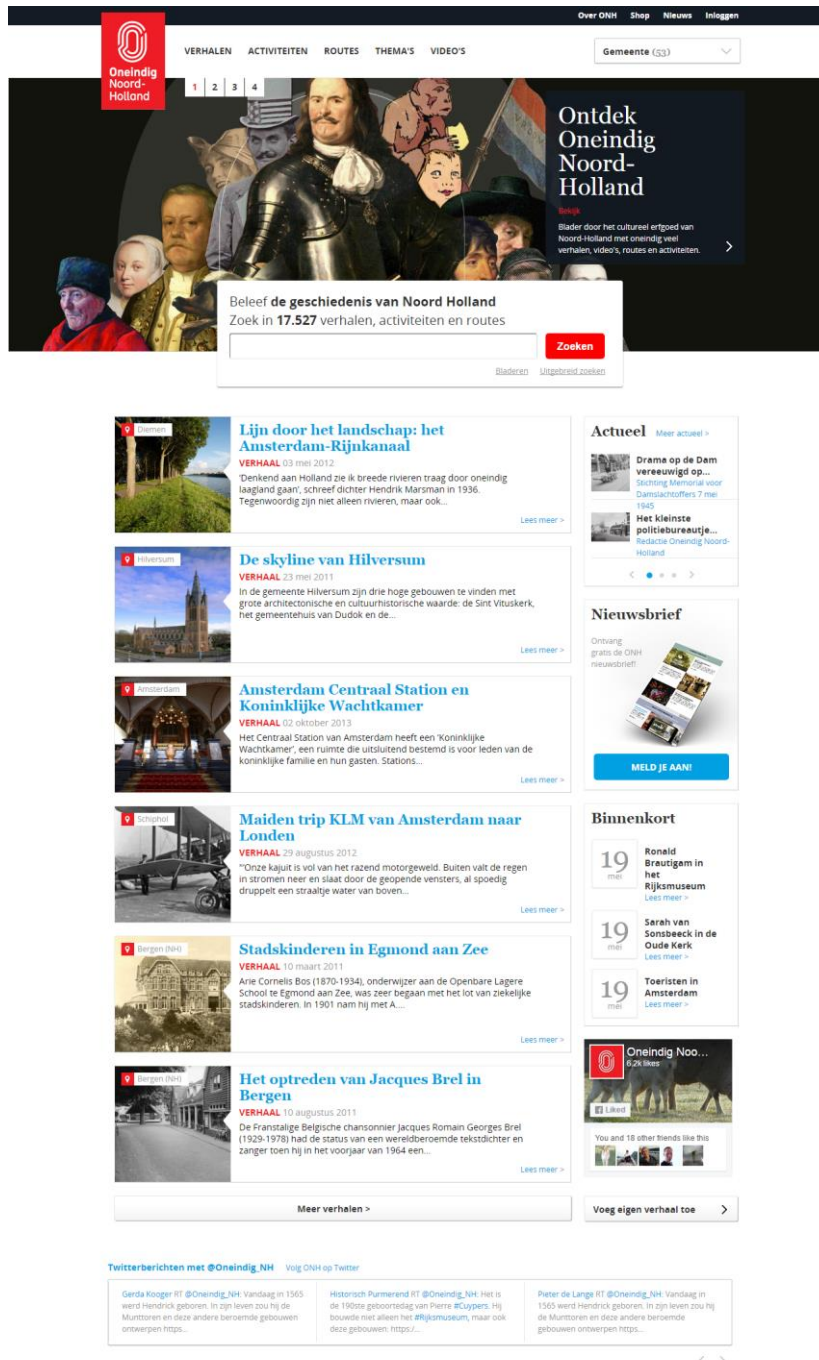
Over ONH Shop Nieuws Inloggen

Oneindig Noord-Holland

VERHALEN ACTIVITEITEN ROUTES THEMA'S VIDEO'S

Gemeente (53)

1 2 3 4

Ontdek Oneindig Noord-Holland

Bekijk

Blader door het cultureel erfgoed van Noord-Holland met oneindig veel verhalen, video's, routes en activiteiten.

Beleef **de geschiedenis van Noord Holland**
Zoek in **17.527** verhalen, activiteiten en routes

Zoeken

Bladeren Uitgebreid zoeken

Diemen
**Lijn door het landschap: het Amsterdam-Rijnkanaal**
VERHAAL 03 mei 2012
'Denkend aan Holland zie ik breede rivieren traag door oneindig laagland gaan', schreef dichter Hendrik Marsman in 1936. Tegenwoordig zijn niet alleen rivieren, maar ook...
Lees meer >

Hilversum
**De skyline van Hilversum**
VERHAAL 23 mei 2011
In de gemeente Hilversum zijn drie hoge gebouwen te vinden met grote architectonische en cultuurhistorische waarde: de Sint Vituskerk, het gemeentehuis van Dudok en de...
Lees meer >

Amsterdam
**Amsterdam Centraal Station en Koninklijke Wachtkamer**
VERHAAL 02 oktober 2013
Het Centraal Station van Amsterdam heeft een 'Koninklijke Wachtkamer', een ruimte die uitsluitend bestemd is voor leden van de koninklijke familie en hun gasten. Stations...
Lees meer >

Schiphol
**Maiden trip KLM van Amsterdam naar Londen**
VERHAAL 29 augustus 2012
"'Onze kajuit is vol van het razend motorgeweld. Buiten valt de regen in stromen neer en slaat door de geopende vensters, al spoedig druppelt een straaltje water van boven...
Lees meer >

Bergen (NH)
**Stadskinderen in Egmond aan Zee**
VERHAAL 10 maart 2011
Arie Cornelis Bos (1870-1934), onderwijzer aan de Openbare Lagere School te Egmond aan Zee, was zeer begaan met het lot van ziekelijke stadskinderen. In 1901 nam hij met A...
Lees meer >

Bergen (NH)
**Het optreden van Jacques Brel in Bergen**
VERHAAL 10 augustus 2011
De Franstalige Belgische chansonnier Jacques Romain Georges Brel (1929-1978) had de status van een wereldberoemde tekstdichter en zanger toen hij in het voorjaar van 1964 een...
Lees meer >

Meer verhalen >

Actueel Meer actueel >
Drama op de Dam vereeuwigd op...
Stichting Memorial voor Damslachtoffers 7 mei 1945
Het kleinste politiebureautje...
Redactie Oneindig Noord-Holland

Nieuwsbrief
Ontvang gratis de ONH nieuwsbrief!
MELD JE AAN!

Binnenkort
19 mei Ronald Brautigam in het Rijksmuseum Lees meer >
19 mei Sarah van Sonsbeeck in de Oude Kerk Lees meer >
19 mei Toeristen in Amsterdam Lees meer >

Oneindig Noo...
6.2k likes
Liked
You and 18 other friends like this

Voeg eigen verhaal toe >

Twitterberichten met @Oneindig_NH Volg ONH op Twitter

Gerda Kooger RT @Oneindig_NH: Vandaag in 1565 werd Hendrick geboren. In zijn leven zou hij de Munttoren en deze andere beroemde gebouwen ontwerpen https...

Historisch Purmerend RT @Oneindig_NH: Het is de 190ste geboortedag van Pierre #Cuypers. Hij bouwde niet alleen het #Rijksmuseum, maar ook deze gebouwen: https:/...

Pieter de Lange RT @Oneindig_NH: Vandaag in 1565 werd Hendrick geboren. In zijn leven zou hij de Munttoren en deze andere beroemde gebouwen ontwerpen https...